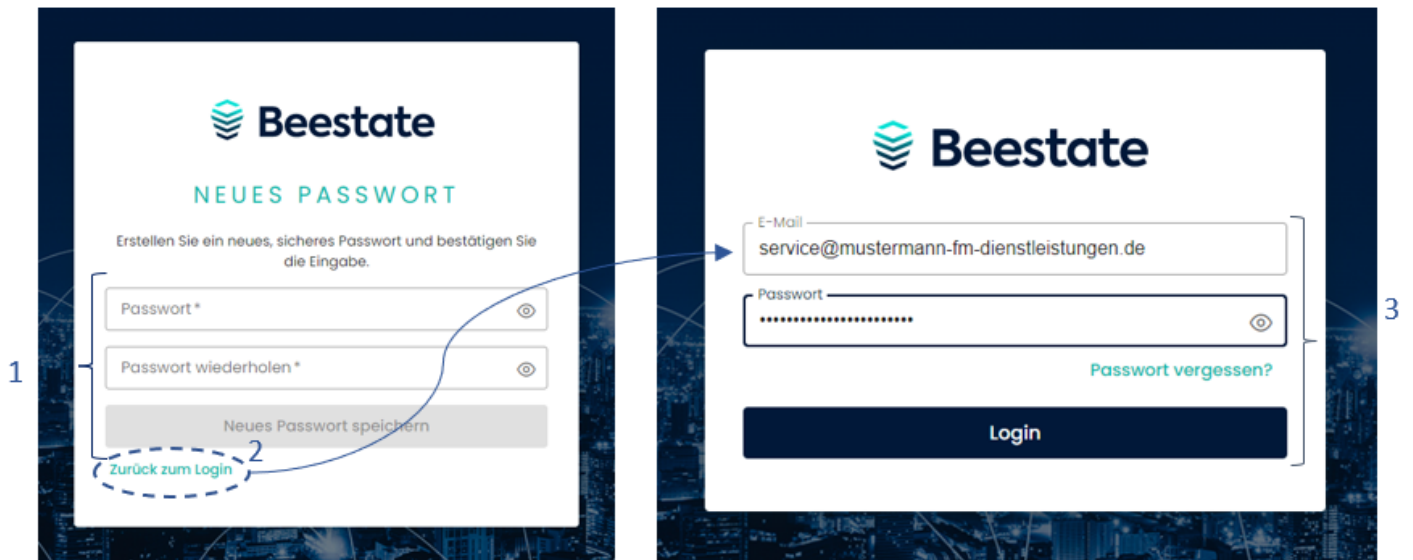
Beestate

NEUES PASSWORT

Erstellen Sie ein neues, sicheres Passwort und bestätigen Sie die Eingabe.

1

Passwort *

Passwort wiederholen *

Neues Passwort speichern

Zurück zum Login

2

Beestate

E-Mail
service@mustermann-fm-dienstleistungen.de

Passwort
••••••••••••••••••••••••

3

Passwort vergessen?

Login